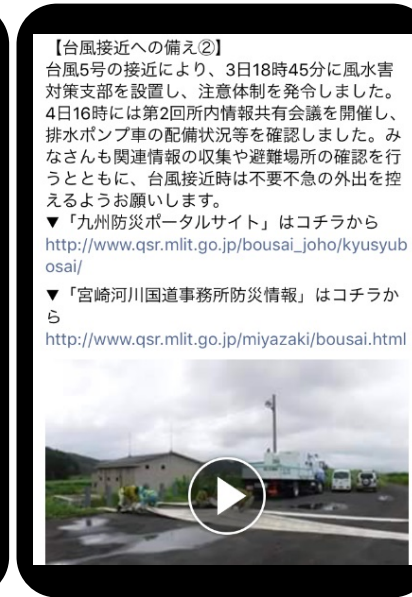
【台風接近への備え②】
台風5号の接近により、3日18時45分に風水害対策支部を設置し、注意体制を発令しました。4日16時には第2回所内情報共有会議を開催し、排水ポンプ車の配備状況等を確認しました。みなさんも関連情報の収集や避難場所の確認を行うとともに、台風接近時は不要不急の外出を控えるようお願いします。
▼「九州防災ポータルサイト」はコチラから
http://www.qsr.mlit.go.jp/bousai_joho/kyusyubosai/
▼「宮崎河川国道事務所防災情報」はコチラから
http://www.qsr.mlit.go.jp/miyazaki/bousai.html